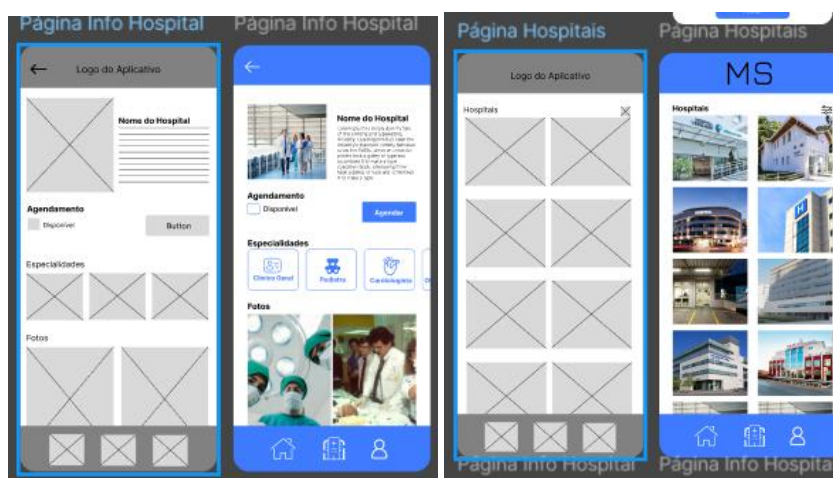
Página Info Hospital

Página Info Hospital

Logo do Aplicativo

Nome do Hospital

Agendamento

Disponível

Button

Especialidades

Fotos

Nome do Hospital

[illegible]

Agendamento

Disponível

Agendar

Especialidades

Clínico Geral

Pediatra

Cardiologista

Fotos

Página Hospitais

Página Hospitais

Logo do Aplicativo

Hospitais

MS

Hospitais

Página Info Hospital

Página Info Hospita